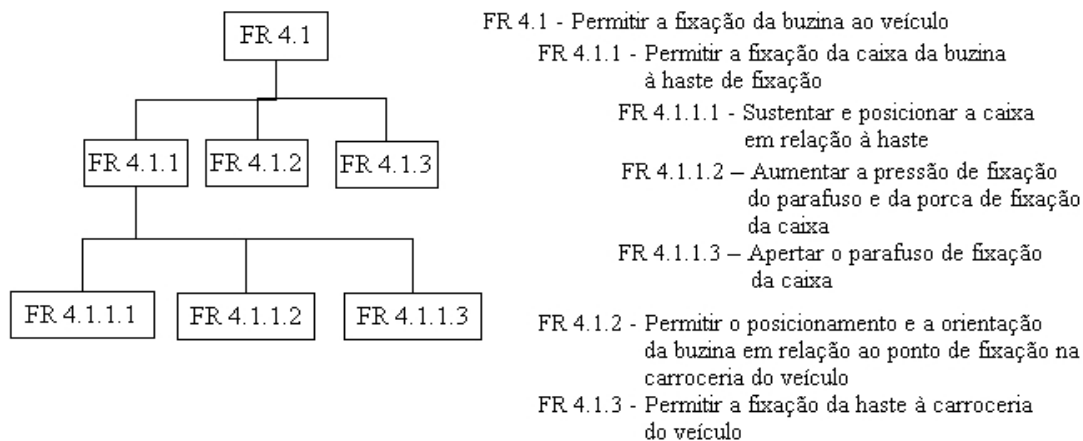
FR 4.1

FR 4.1.1

FR 4.1.2

FR 4.1.3

FR 4.1.1.1

FR 4.1.1.2

FR 4.1.1.3

FR 4.1 - Permitir a fixação da buzina ao veículo

FR 4.1.1 - Permitir a fixação da caixa da buzina à haste de fixação

FR 4.1.1.1 - Sustentar e posicionar a caixa em relação à haste

FR 4.1.1.2 – Aumentar a pressão de fixação do parafuso e da porca de fixação da caixa

FR 4.1.1.3 – Apertar o parafuso de fixação da caixa

FR 4.1.2 - Permitir o posicionamento e a orientação da buzina em relação ao ponto de fixação na carroceria do veículo

FR 4.1.3 - Permitir a fixação da haste à carroceria do veículo